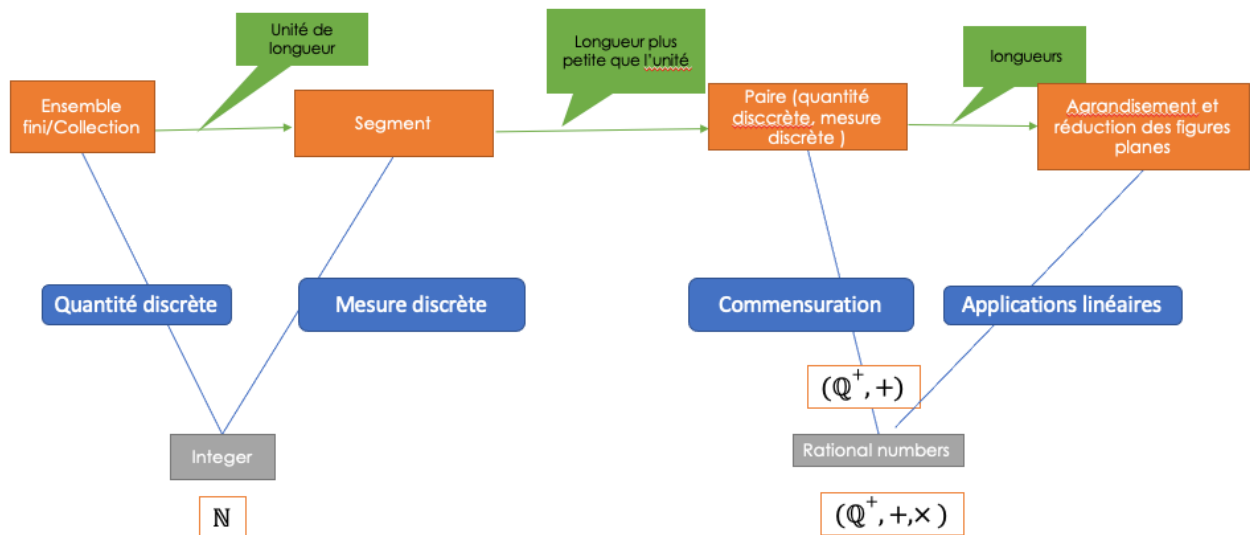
Unité de longueur

Longueur plus petite que l'unité

longueurs

Ensemble fini/Collection

Segment

Paire (quantité disccrète, mesure discrète )

Agrandisement et réduction des figures planes

Quantité discrète

Mesure discrète

Commensuration

Applications linéaires

$(\mathbb{Q}^+, +)$

Integer

Rational numbers

$\mathbb{N}$

$(\mathbb{Q}^+, +, \times)$